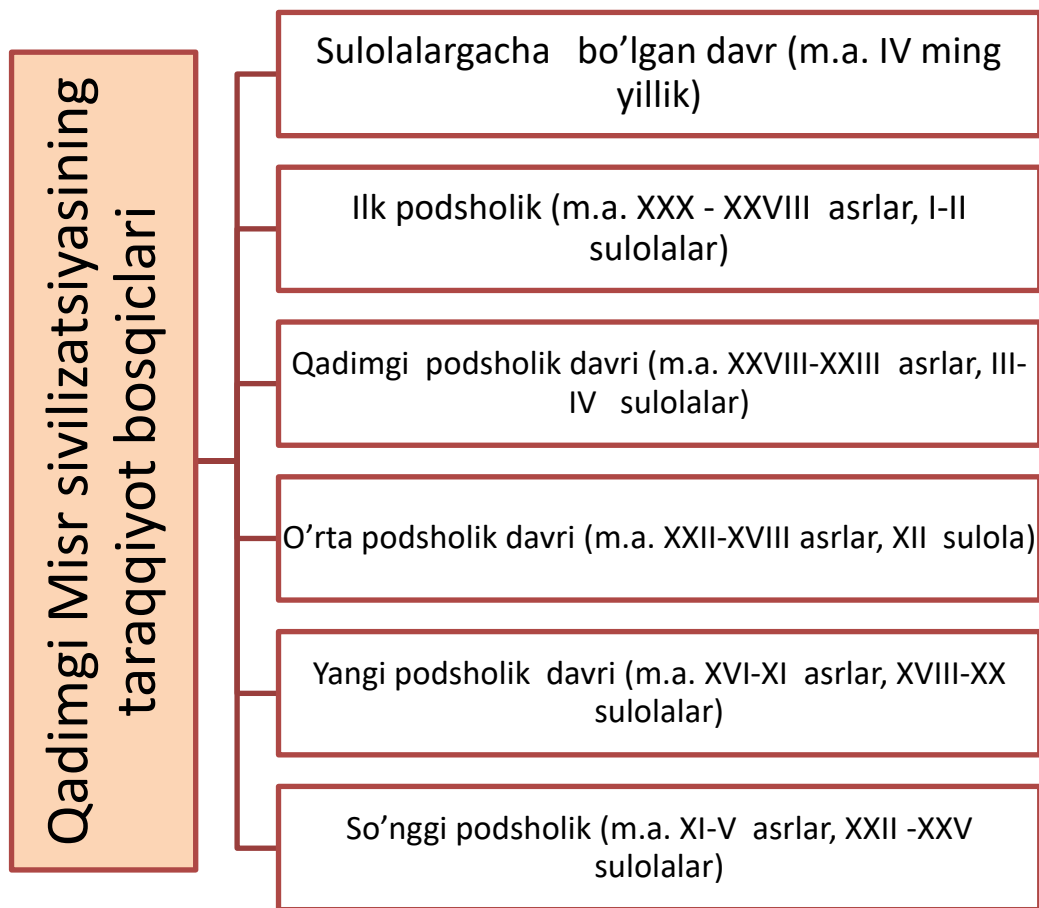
Qadimgi Misr sivilizatsiyasining taraqqiyot bosqiclari

Sulolalargacha bo'lgan davr (m.a. IV ming yillik)

Ilk podsholik (m.a. XXX - XXVIII asrlar, I-II sulolalar)

Qadimgi podsholik davri (m.a. XXVIII-XXIII asrlar, III-IV sulolalar)

O'rta podsholik davri (m.a. XXII-XVIII asrlar, XII sulola)

Yangi podsholik davri (m.a. XVI-XI asrlar, XVIII-XX sulolalar)

So'nggi podsholik (m.a. XI-V asrlar, XXII -XXV sulolalar)